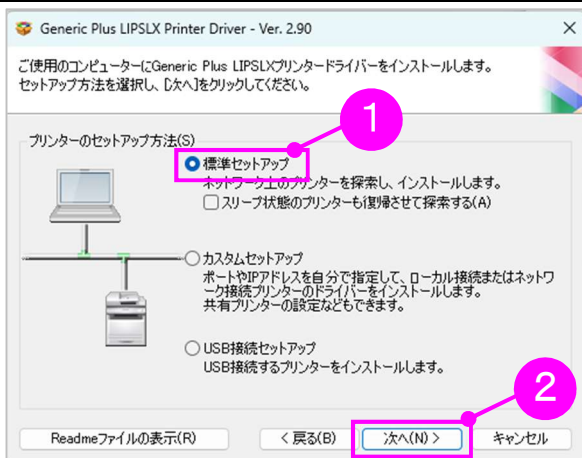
Generic Plus LIPSLX Printer Driver - Ver. 2.90

ご使用のコンピューターにGeneric Plus LIPSLXプリンタードライバーをインストールします。
セットアップ方法を選択し、[次へ]をクリックしてください。

プリンターのセットアップ方法(S)

1

標準セットアップ
ネットワーク上のプリンターを探索し、インストールします。
スリープ状態のプリンターも復帰させて探索する(A)

カスタムセットアップ
ポートやIPアドレスを自分で指定して、ローカル接続またはネットワーク接続プリンターのドライバーをインストールします。
共有プリンターの設定などもできます。

USB接続セットアップ
USB接続するプリンターをインストールします。

2

Readmeファイルの表示(R)

< 戻る(B)

次へ(N) >

キャンセル